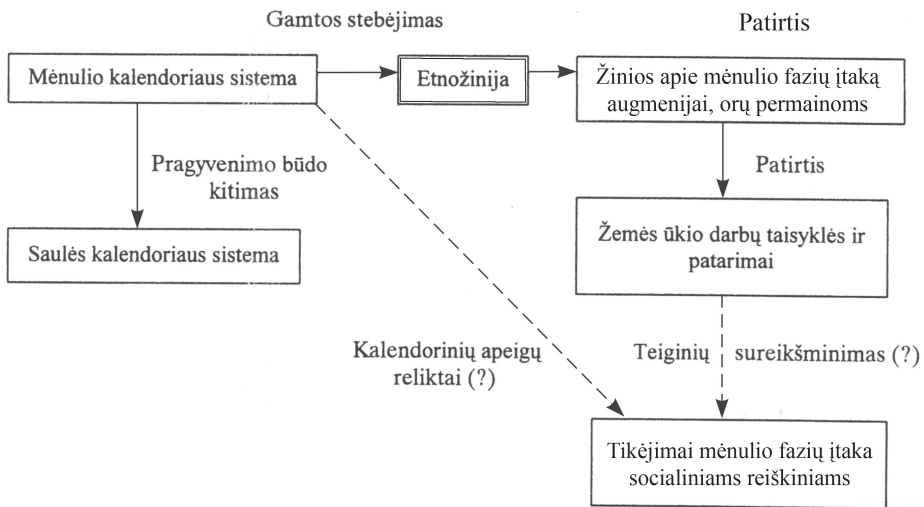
Gamtos stebėjimas

Patirtis

Mėnulio kalendoriaus sistema

Etnožinija

Žinios apie mėnulio fazių įtaką augmenijai, orų permainoms

Pragyvenimo būdo kitimas

Patirtis

Saulės kalendoriaus sistema

Žemės ūkio darbų taisyklės ir patarimai

Kalendorinių apeigų reliktai (?)

Teiginių sureikšminimas (?)

Tikėjimai mėnulio fazių įtaka socialiniams reiškiniams